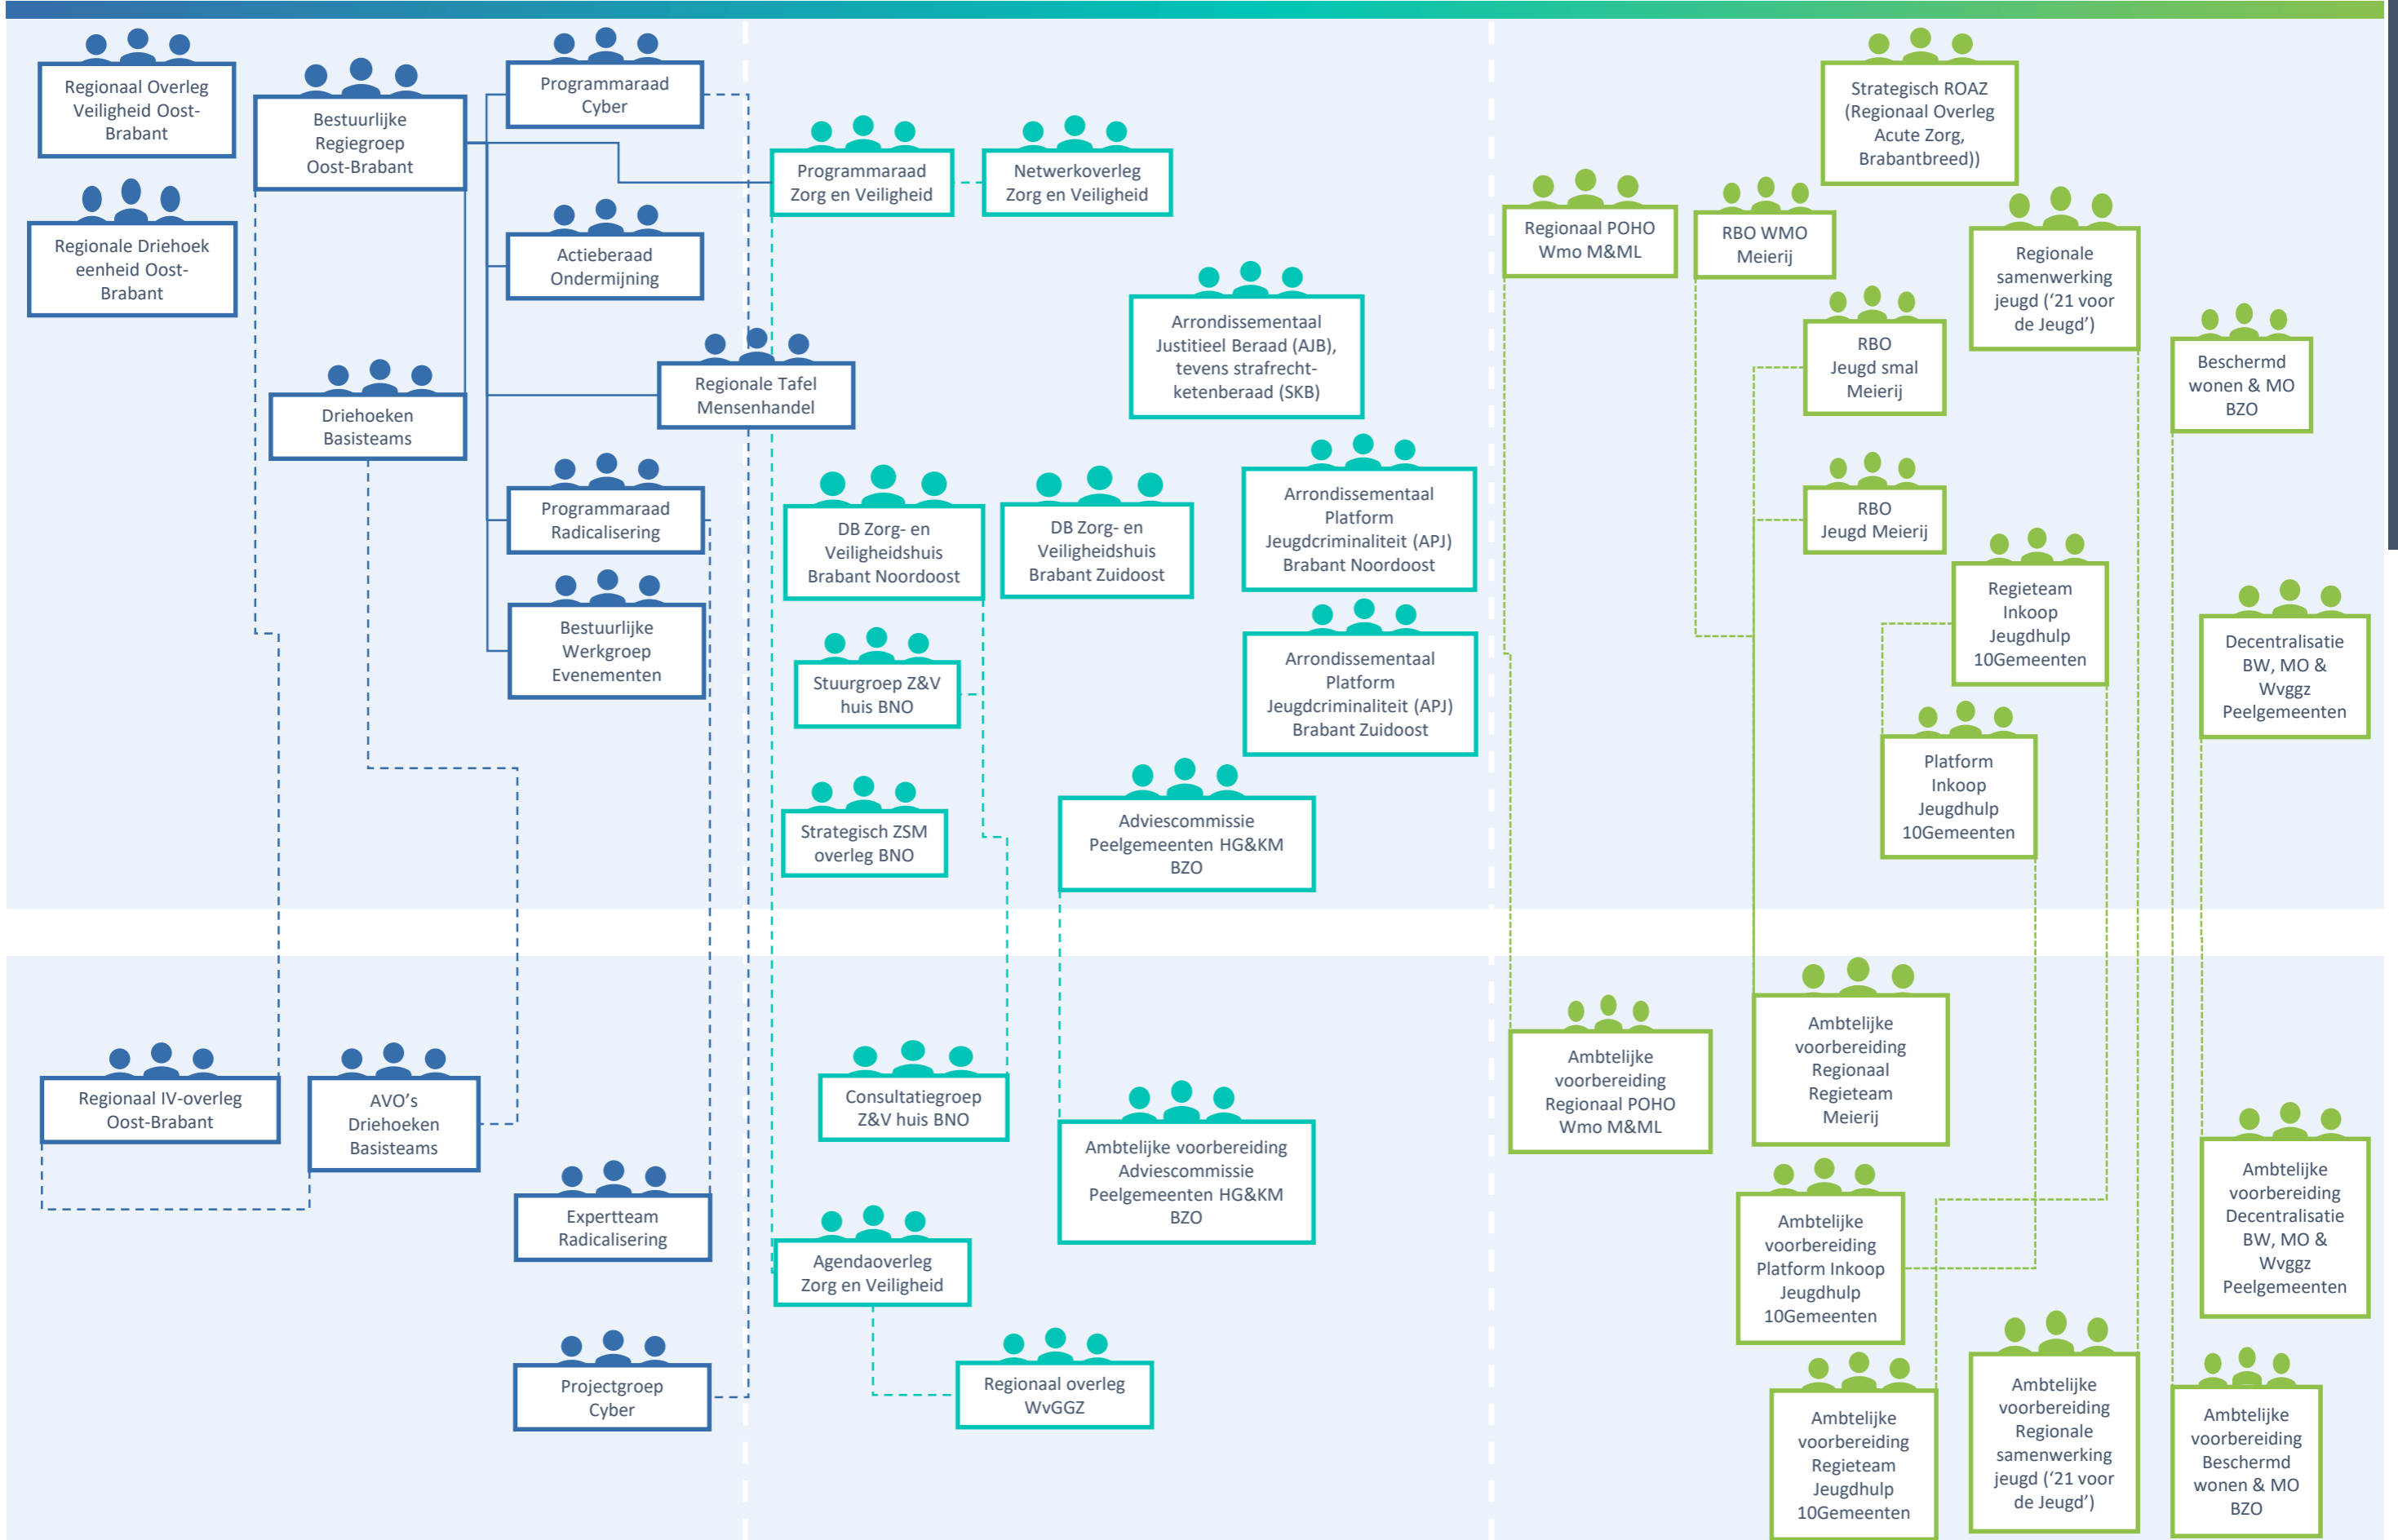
Regionaal Overleg Veiligheid Oost-Brabant

Regionale Driehoek eenheid Oost-Brabant

Bestuurlijke Regiegroep Oost-Brabant

Programmaraad Cyber

Actieberaad Ondermijning

Driehoeken Basisteams

Regionale Tafel Mensenhandel

Programmaraad Radicalisering

Bestuurlijke Werkgroep Evenementen

Programmaraad Zorg en Veiligheid

Netwerkoverleg Zorg en Veiligheid

Arrondissementaal Justitieel Beraad (AJB), tevens strafrecht-ketenberaad (SKB)

DB Zorg- en Veiligheidshuis Brabant Noordoost

DB Zorg- en Veiligheidshuis Brabant Zuidoost

Arrondissementaal Platform Jeugdcriminaliteit (APJ) Brabant Noordoost

Stuurgroep Z&V huis BNO

Arrondissementaal Platform Jeugdcriminaliteit (APJ) Brabant Zuidoost

Strategisch ZSM overleg BNO

Adviescommissie Peelgemeenten HG&KM BZO

Strategisch ROAZ (Regionaal Overleg Acute Zorg, Brabantbreed))

Regionaal POHO Wmo M&ML

RBO WMO Meierij

Regionale samenwerking jeugd ('21 voor de Jeugd')

RBO Jeugd smal Meierij

Beschermd wonen & MO BZO

RBO Jeugd Meierij

Regieteam Inkoop Jeugdhulp 10Gemeenten

Decentralisatie BW, MO & Wvggz Peelgemeenten

Platform Inkoop Jeugdhulp 10Gemeenten

Regionaal IV-overleg Oost-Brabant

AVO's Driehoeken Basisteams

Expertteam Radicalisering

Projectgroep Cyber

Consultatiegroep Z&V huis BNO

Ambtelijke voorbereiding Adviescommissie Peelgemeenten HG&KM BZO

Agendaoverleg Zorg en Veiligheid

Regionaal overleg WvGGZ

Ambtelijke voorbereiding Regionaal POHO Wmo M&ML

Ambtelijke voorbereiding Regionaal Regieteam Meierij

Ambtelijke voorbereiding Platform Inkoop Jeugdhulp 10Gemeenten

Ambtelijke voorbereiding Decentralisatie BW, MO & Wvggz Peelgemeenten

Ambtelijke voorbereiding Regieteam Jeugdhulp 10Gemeenten

Ambtelijke voorbereiding Regionale samenwerking jeugd ('21 voor de Jeugd')

Ambtelijke voorbereiding Beschermd wonen & MO BZO